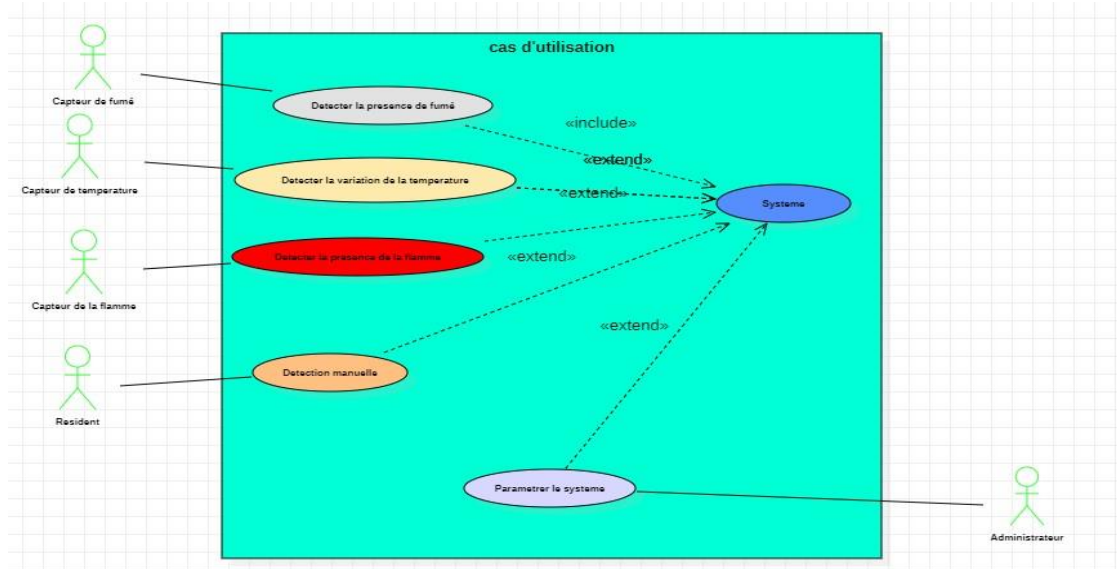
cas d'utilisation

Capteur de fumé

Detecter la presence de fumé

«include»

«extend»

Capteur de temperature

Detecter la variation de la temperature

«extend»

Systeme

Detecter la presence de la flamme

«extend»

Capteur de la flamme

«extend»

Detection manuelle

Resident

Parametrer le systeme

Administrateur